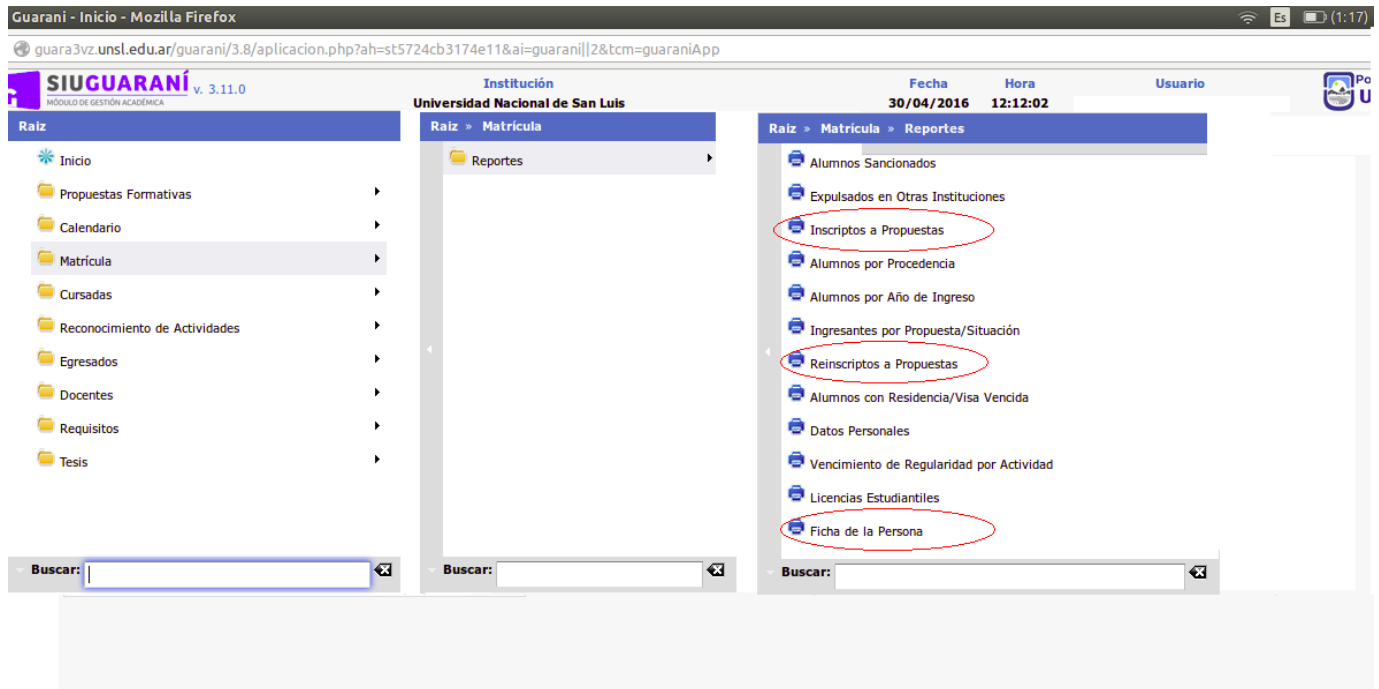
Guarani - Inicio - Mozilla Firefox

Es (1:17)

guara3vz.unsl.edu.ar/guarani/3.8/aplicacion.php?ah=st5724cb3174e11&ai=guarani||2&tcm=guaraniApp

SIUGUARANÍ v. 3.11.0
MÓDULO DE GESTIÓN ACADÉMICA

Institución
Universidad Nacional de San Luis

Fecha
30/04/2016

Hora
12:12:02

Usuario

Po
U

Raiz

Inicio
Propuestas Formativas
Calendario
Matrícula
Cursadas
Reconocimiento de Actividades
Egresados
Docentes
Requisitos
Tesis

Buscar:

Raiz » Matrícula

Reportes

Buscar:

Raiz » Matrícula » Reportes

Alumnos Sancionados
Expulsados en Otras Instituciones
Inscriptos a Propuestas
Alumnos por Procedencia
Alumnos por Año de Ingreso
Ingresantes por Propuesta/Situación
Reinscriptos a Propuestas
Alumnos con Residencia/Visa Vencida
Datos Personales
Vencimiento de Regularidad por Actividad
Licencias Estudiantiles
Ficha de la Persona

Buscar: